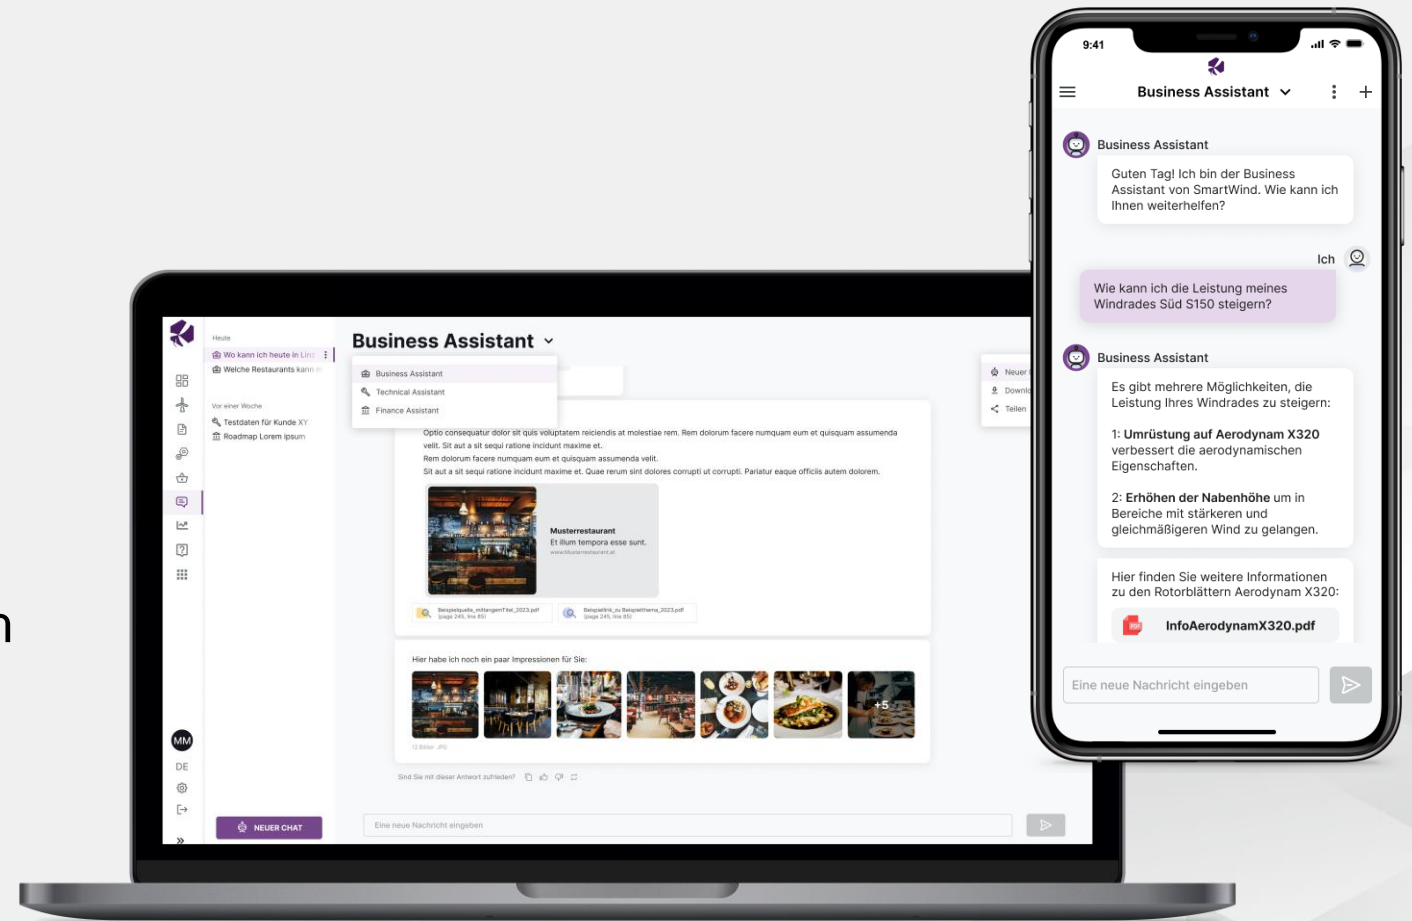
Heute
Wo kann ich heute in Linz
Welche Restaurants kann

Vor einer Woche
Testdaten für Kunde XY
Roadmap Lorem ipsum

Business Assistant
Business Assistant
Technical Assistant
Finance Assistant

Neuer
Downl
Teilen

Optio consequatur dolor sit quis voluptatem reiciendis at molestiae rem. Rem dolorum facere numquam eum et quisquam assumenda velit. Sit aut a sit sequi ratione incidunt maxime et.
Rem dolorum facere numquam eum et quisquam assumenda velit.
Sit aut a sit sequi ratione incidunt maxime et. Quae rerum sint dolores corrupti ut corrupti. Pariatur eaque officiis autem dolorem.

Musterrestaurant
Et illum tempora esse sunt.
www.Musterrestaurant.at

Beispielquelle_mitlangemTitel_2023.pdf
Beispiellink_zu Beispielthema_2023.pdf

Hier habe ich noch ein paar Impressionen für Sie:
+5

Sind Sie mit dieser Antwort zufrieden?

MM
DE

NEUER CHAT
Eine neue Nachricht eingeben

9:41
Business Assistant
Business Assistant
Guten Tag! Ich bin der Business Assistant von SmartWind. Wie kann ich Ihnen weiterhelfen?
Ich
Wie kann ich die Leistung meines Windrades Süd S150 steigern?
Business Assistant
Es gibt mehrere Möglichkeiten, die Leistung Ihres Windrades zu steigern:

1: Umrüstung auf Aerodynam X320 verbessert die aerodynamischen Eigenschaften.

2: Erhöhen der Nabenhöhe um in Bereiche mit stärkeren und gleichmäßigeren Wind zu gelangen.

Hier finden Sie weitere Informationen zu den Rotorblättern Aerodynam X320:
InfoAerodynamX320.pdf
Eine neue Nachricht eingeben